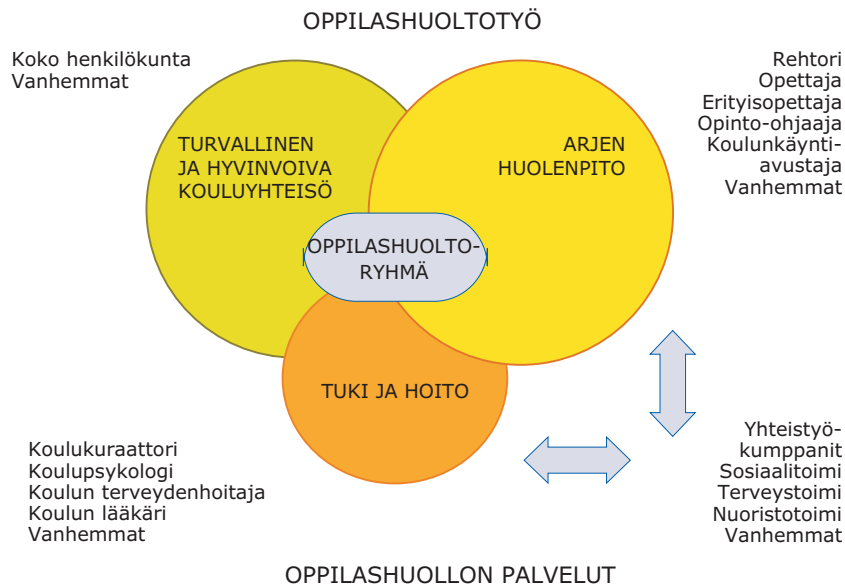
OPPILASHUOLTOTYÖ

Koko henkilökunta
Vanhemmat

Rehtori
Opettaja
Erityisopettaja
Opinto-ohjaaja
Koulunkäyntiavustaja
Vanhemmat

TURVALLINEN JA HYVINVOIVA KOULUYHTEISÖ

ARJEN HUOLENPITO

OPPILASHUOLTORYHMÄ

TUKI JA HOITO

Koulukuraattori
Koulupsykologi
Koulun terveydenhoitaja
Koulun lääkäri
Vanhemmat

Yhteistyökumppanit
Sosiaalitoimi
Terveystoimi
Nuoristotoimi
Vanhemmat

OPPILASHUOLLON PALVELUT